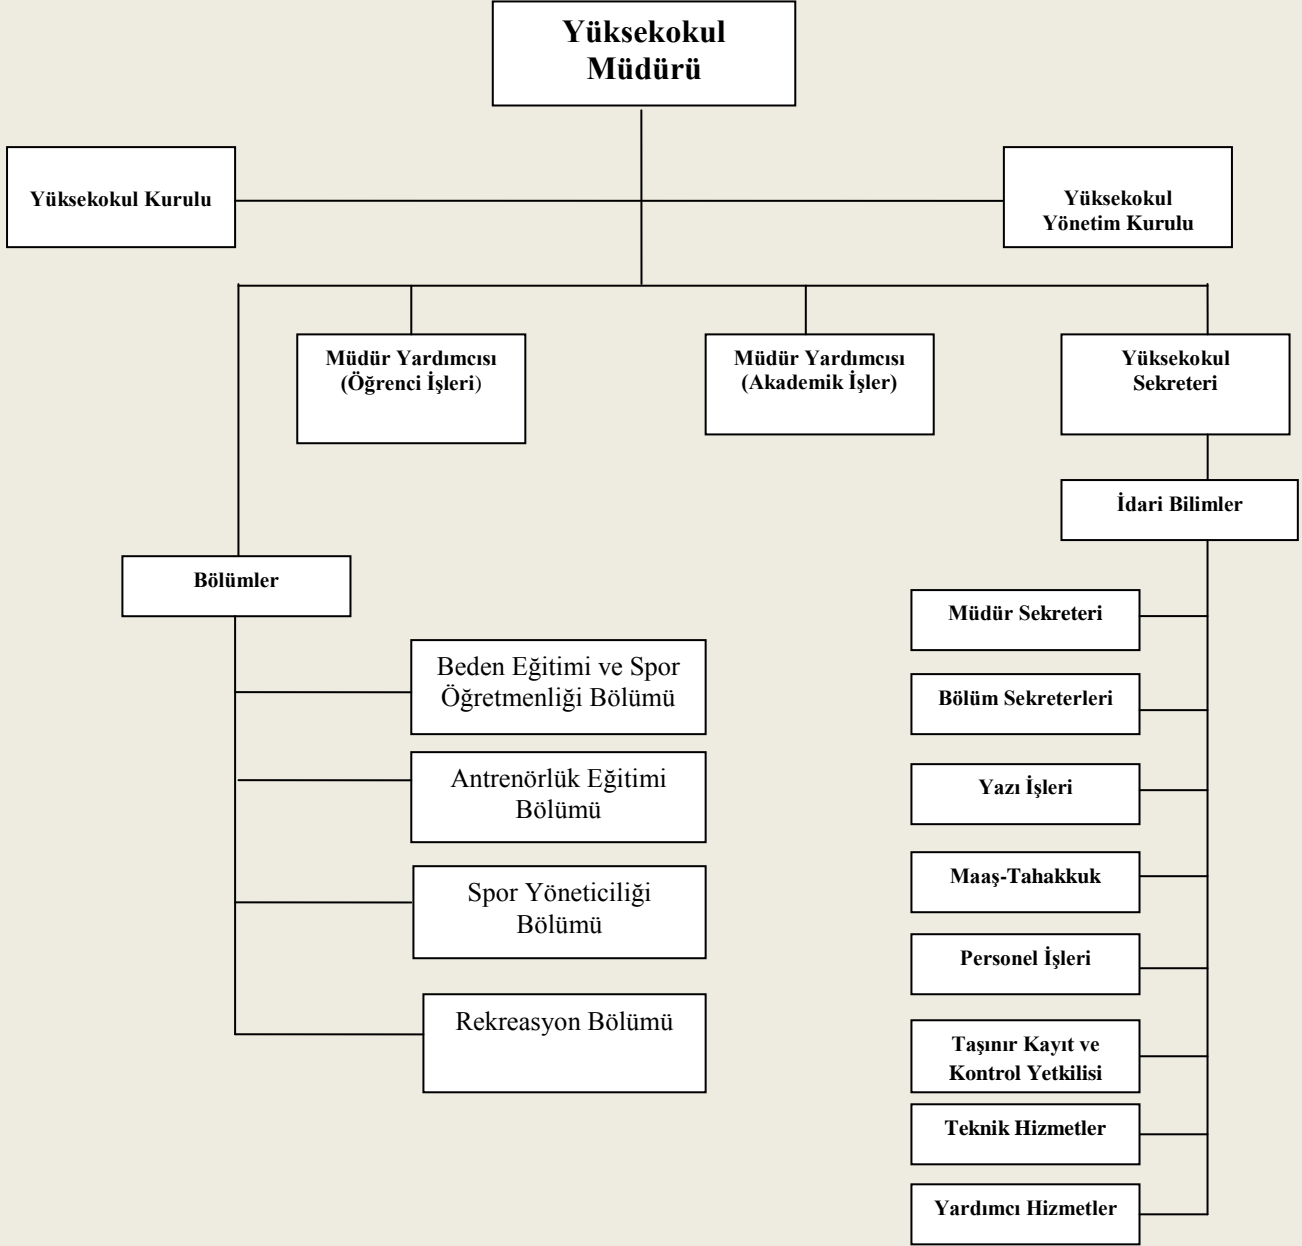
Yüksekokul Müdürü

Yüksekokul Kurulu

Yüksekokul Yönetim Kurulu

Müdür Yardımcısı (Öğrenci İşleri)

Müdür Yardımcısı (Akademik İşler)

Yüksekokul Sekreteri

İdari Bilimler

Bölümler

Beden Eğitimi ve Spor Öğretmenliği Bölümü

Antrenörlük Eğitimi Bölümü

Spor Yöneticiliği Bölümü

Rekreasyon Bölümü

Müdür Sekreteri

Bölüm Sekreterleri

Yazı İşleri

Maaş-Tahakkuk

Personel İşleri

Taşınır Kayıt ve Kontrol Yetkilisi

Teknik Hizmetler

Yardımcı Hizmetler